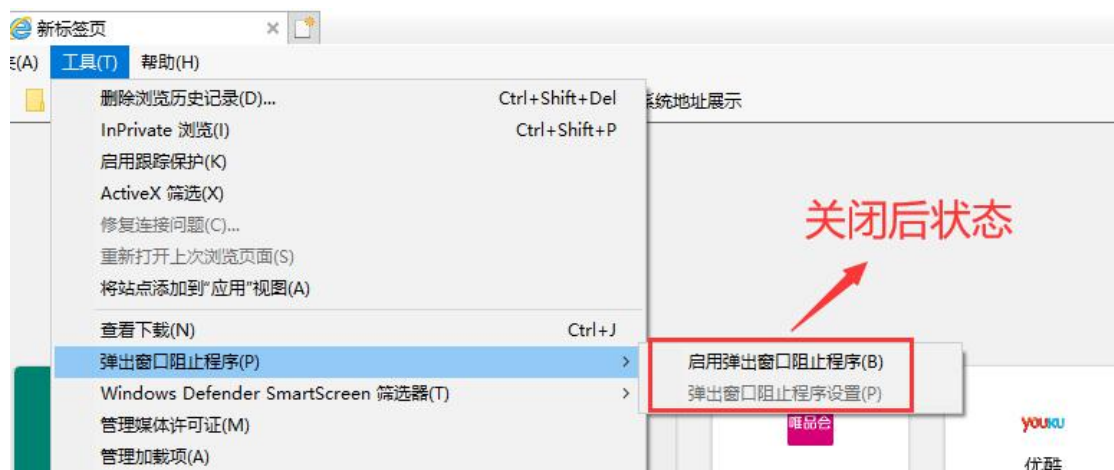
新标签页

E(A) 工具(T) 帮助(H)

系统地址展示

删除浏览历史记录(D)... Ctrl+Shift+Del
InPrivate 浏览(I) Ctrl+Shift+P
启用跟踪保护(K)
ActiveX 筛选(X)
修复连接问题(C)...
重新打开上次浏览页面(S)
将站点添加到"应用"视图(A)
查看下载(N) Ctrl+J
弹出窗口阻止程序(P)
Windows Defender SmartScreen 筛选器(T)
管理媒体许可证(M)
管理加载项(A)

关闭后状态

启用弹出窗口阻止程序(B)
弹出窗口阻止程序设置(P)

唯品会

YOUKU
优酷